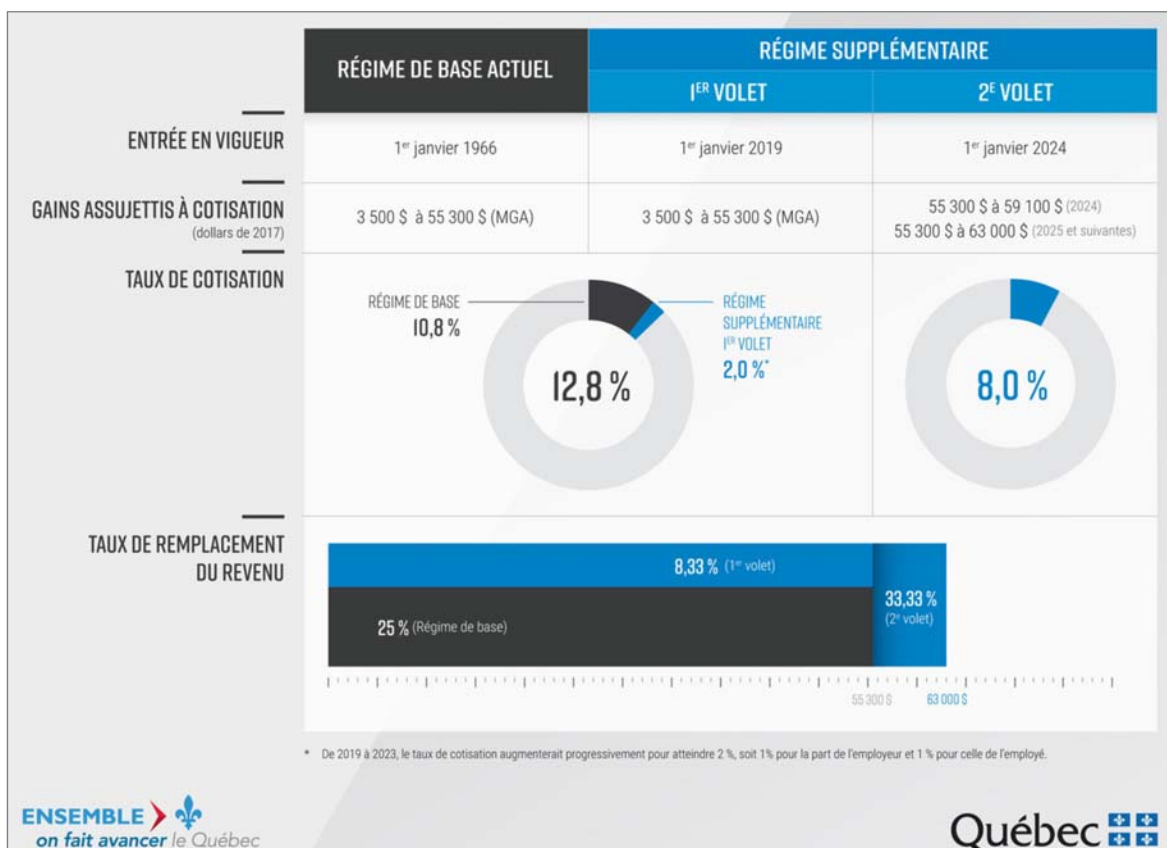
| | RÉGIME DE BASE ACTUEL | RÉGIME SUPPLÉMENTAIRE I$^{ER}$ VOLET | RÉGIME SUPPLÉMENTAIRE 2$^{E}$ VOLET |
|---|---|---|---|
| ENTRÉE EN VIGUEUR | 1$^{er}$ janvier 1966 | 1$^{er}$ janvier 2019 | 1$^{er}$ janvier 2024 |
| GAINS ASSUJETTIS À COTISATION (dollars de 2017) | 3 500 \$ à 55 300 \$ (MGA) | 3 500 \$ à 55 300 \$ (MGA) | 55 300 \$ à 59 100 \$ (2024) 55 300 \$ à 63 000 \$ (2025 et suivantes) |

TAUX DE COTISATION

RÉGIME DE BASE
10,8 %

RÉGIME SUPPLÉMENTAIRE I$^{ER}$ VOLET
2,0 %*

12,8 %

8,0 %

TAUX DE REMPLACEMENT DU REVENU

8,33 % (1$^{er}$ volet)

25 % (Régime de base)

33,33 % (2$^{e}$ volet)

55 300 \$
63 000 \$

* De 2019 à 2023, le taux de cotisation augmenterait progressivement pour atteindre 2 %, soit 1% pour la part de l'employeur et 1 % pour celle de l'employé.

ENSEMBLE on fait avancer le Québec

Québec